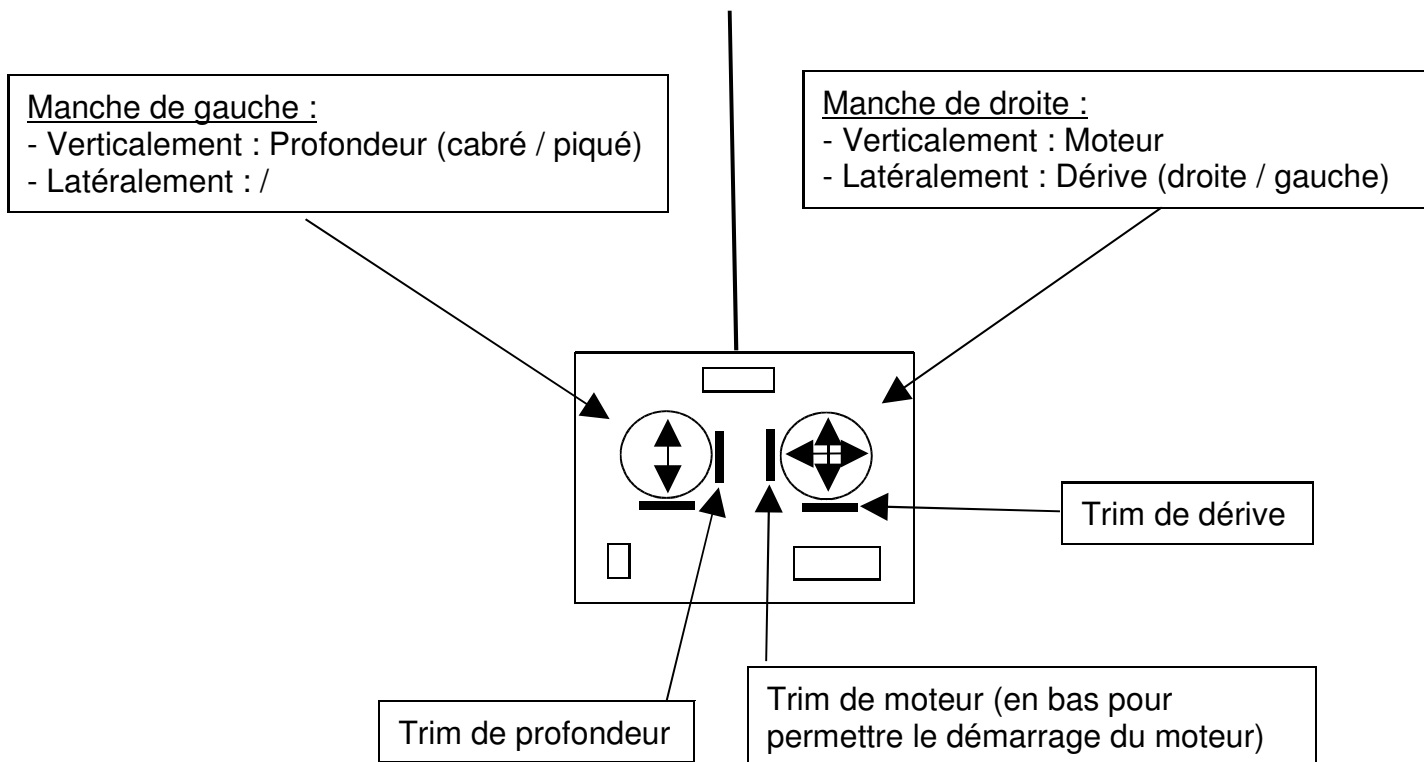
Manche de gauche :
- Verticalement : Profondeur (cabré / piqué)
- Latéralement : /

Manche de droite :
- Verticalement : Moteur
- Latéralement : Dérive (droite / gauche)

Trim de dérive

Trim de profondeur

Trim de moteur (en bas pour permettre le démarrage du moteur)